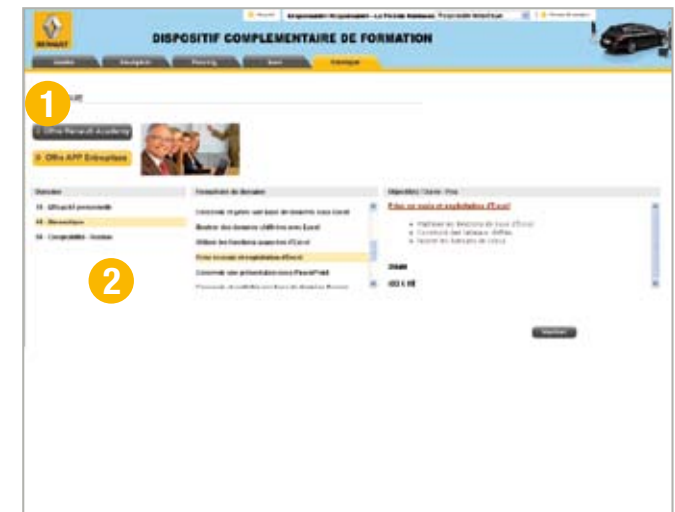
RENAULT

DISPOSITIF COMPLEMENTAIRE DE FORMATION

1

Offre Renault Academy

Offre APP Entreprises

| Domaine | Formations du domaine | Objectifs / Durée / Prix |
|---|---|---|
| Efficacité personnelle | Concevoir et gérer une base de données sous Excel | Prise en main et exploitation d'Excel |
| Bureautique | Réaliser des tableaux chiffrés avec Excel | |
| Comptabilité - Gestion | Utiliser les fonctions avancées d'Excel | |
| | Prise en main et exploitation d'Excel | |
| | Concevoir une présentation avec PowerPoint | |

2

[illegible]